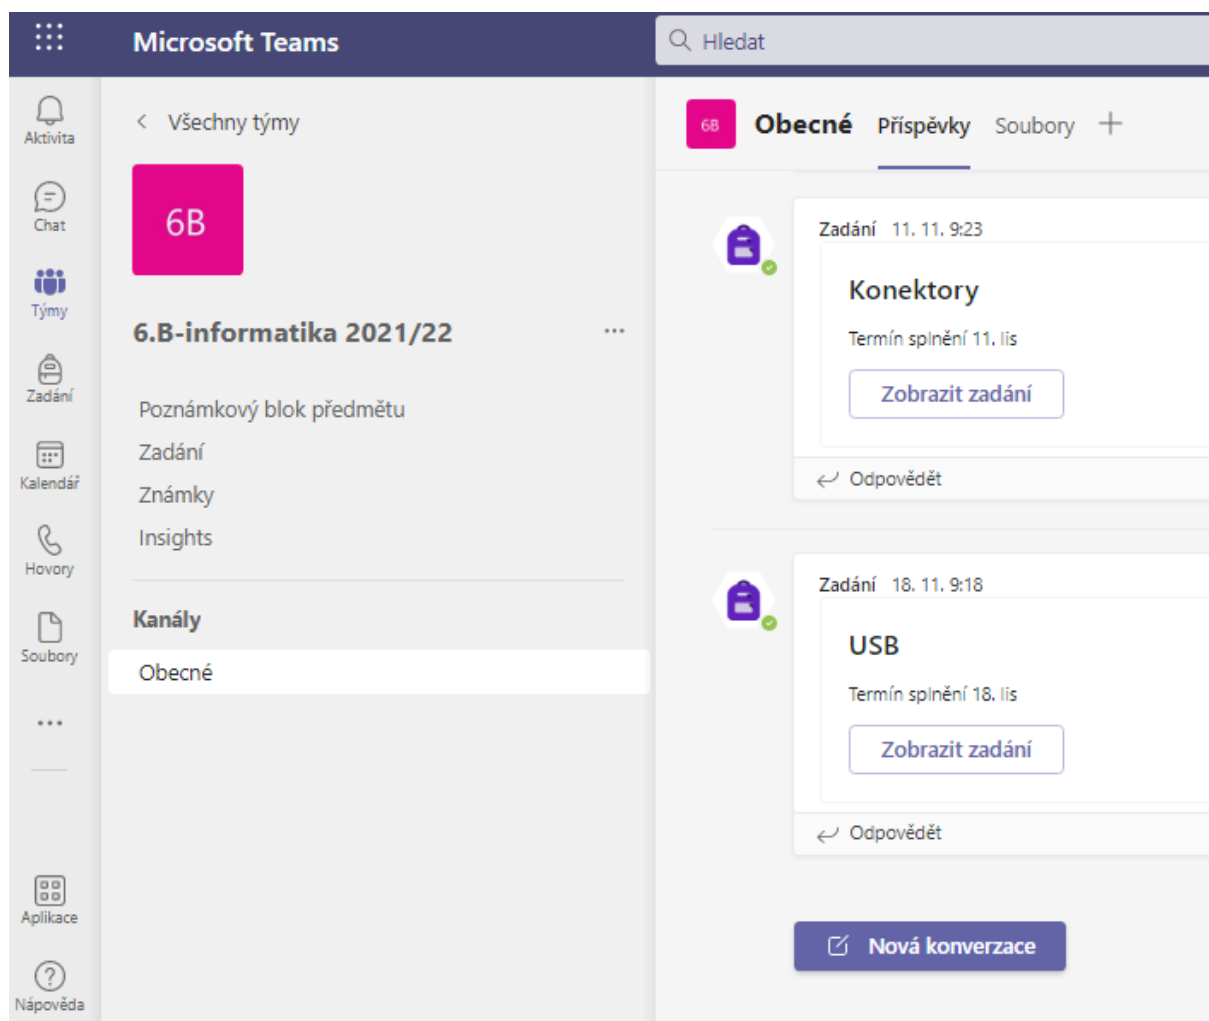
Microsoft Teams

Hledat

Aktivita

Chat

Týmy

Zadání

Kalendář

Hovory

Soubory

...

Aplikace

Nápověda

< Všechny týmy

6B

6.B-informatika 2021/22 ...

Poznámkový blok předmětu

Zadání

Známky

Insights

Kanály

Obecné

6B Obecné Příspěvky Soubory +

Zadání 11. 11. 9:23

Konektory

Termín splnění 11. lis

Zobrazit zadání

Odpovědět

Zadání 18. 11. 9:18

USB

Termín splnění 18. lis

Zobrazit zadání

Odpovědět

Nová konverzace